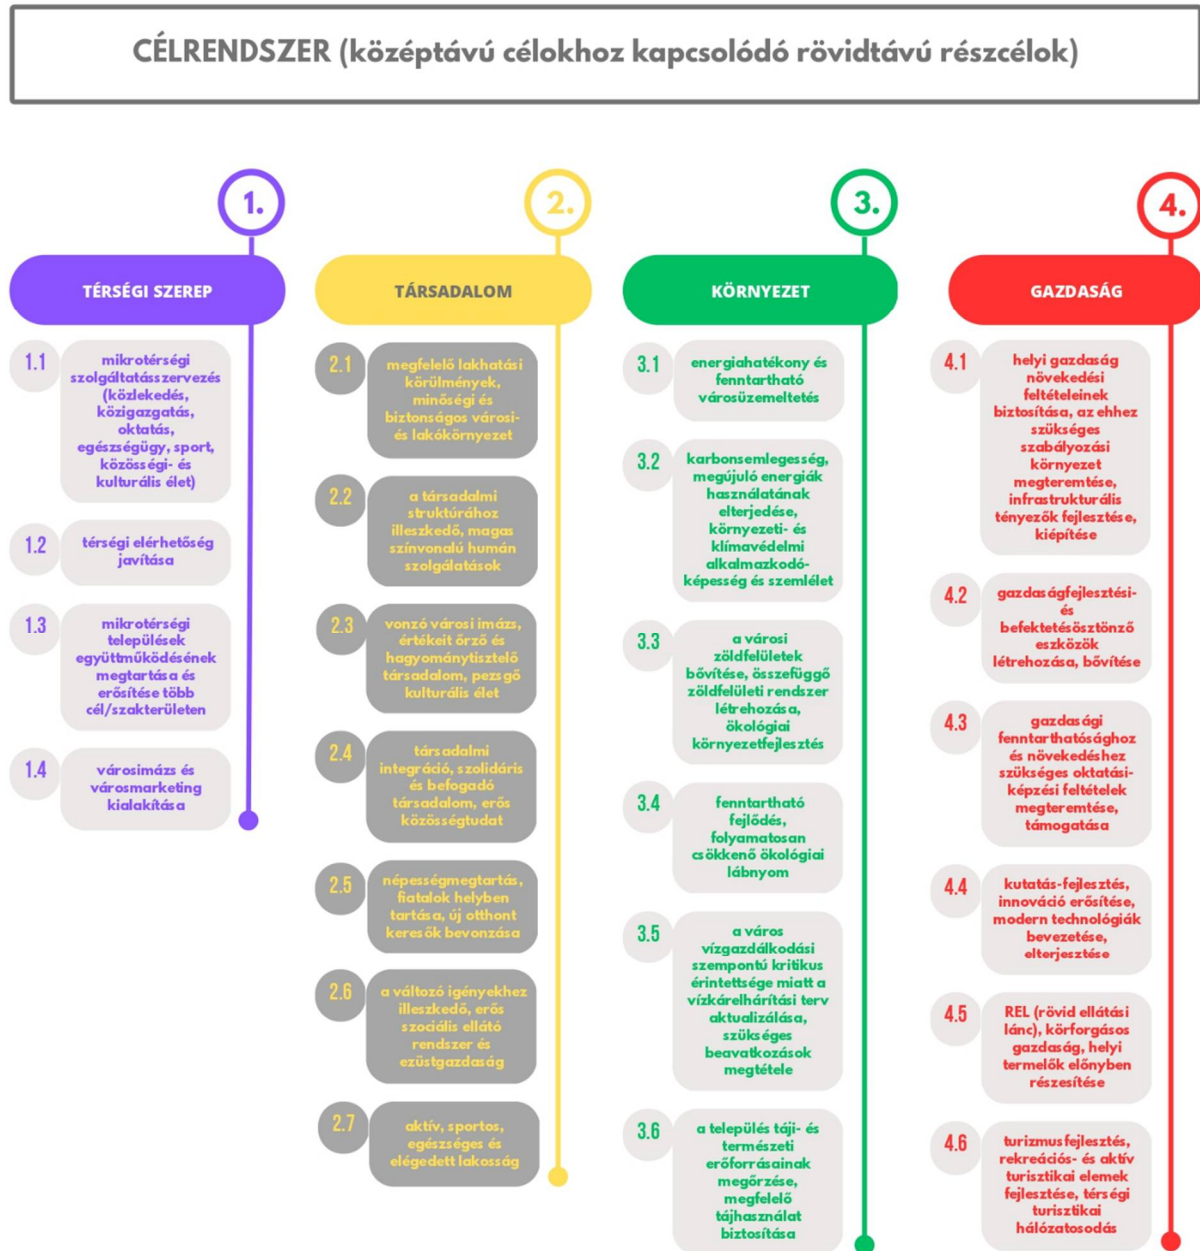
CÉLRENDSZER (középtávú célokhoz kapcsolódó rövidtávú részcélok)

1.

TÉRSÉGI SZEREP

1.1 mikrotérségi szolgáltatásszervezés (közlekedés, közigazgatás, oktatás, egészségügy, sport, közösségi- és kulturális élet)

1.2 térségi elérhetőség javítása

1.3 mikrotérségi települések együttműködésének megtartása és erősítése több cél/szakterületen

1.4 városimázs és városmarketing kialakítása

2.

TÁRSADALOM

2.1 megfelelő lakhatási körülmények, minőségi és biztonságos városi- és lakókörnyezet

2.2 a társadalmi struktúrához illeszkedő, magas színvonalú humán szolgálatások

2.3 vonzó városi imázs, értékeit őrző és hagyománytisztelő társadalom, pezsgő kulturális élet

2.4 társadalmi integráció, szolidáris és befogadó társadalom, erős közösségtudat

2.5 népességmegtartás, fiatalok helyben tartása, új otthont keresők bevonzása

2.6 a változó igényekhez illeszkedő, erős szociális ellátó rendszer és ezüstgazdaság

2.7 aktív, sportos, egészséges és elégedett lakosság

3.

KÖRNYEZET

3.1 energiahatékony és fenntartható városüzemeltetés

3.2 karbonsemlegesség, megújuló energiák használatának elterjedése, környezeti- és klímavédelmi alkalmazkodóképesség és szemlélet

3.3 a városi zöldfelületek bővítése, összefüggő zöldfelületi rendszer létrehozása, ökológiai környezetfejlesztés

3.4 fenntartható fejlődés, folyamatosan csökkenő ökológiai lábnyom

3.5 a város vízgazdálkodási szempontú kritikus érintettsége miatt a vízkárelhárítási terv aktualizálása, szükséges beavatkozások megtétele

3.6 a település táji- és természeti erőforrásainak megőrzése, megfelelő tájhasználat biztosítása

4.

GAZDASÁG

4.1 helyi gazdaság növekedési feltételeinek biztosítása, az ehhez szükséges szabályozási környezet megteremtése, infrastrukturális tényezők fejlesztése, kiépítése

4.2 gazdaságfejlesztési- és befektetésösztönző eszközök létrehozása, bővítése

4.3 gazdasági fenntarthatósághoz és növekedéshez szükséges oktatási-képzési feltételek megteremtése, támogatása

4.4 kutatás-fejlesztés, innováció erősítése, modern technológiák bevezetése, elterjesztése

4.5 REL (rövid ellátási lánc), körforgásos gazdaság, helyi termelők előnyben részesítése

4.6 turizmusfejlesztés, rekreációs- és aktív turisztikai elemek fejlesztése, térségi turisztikai hálózatosodás